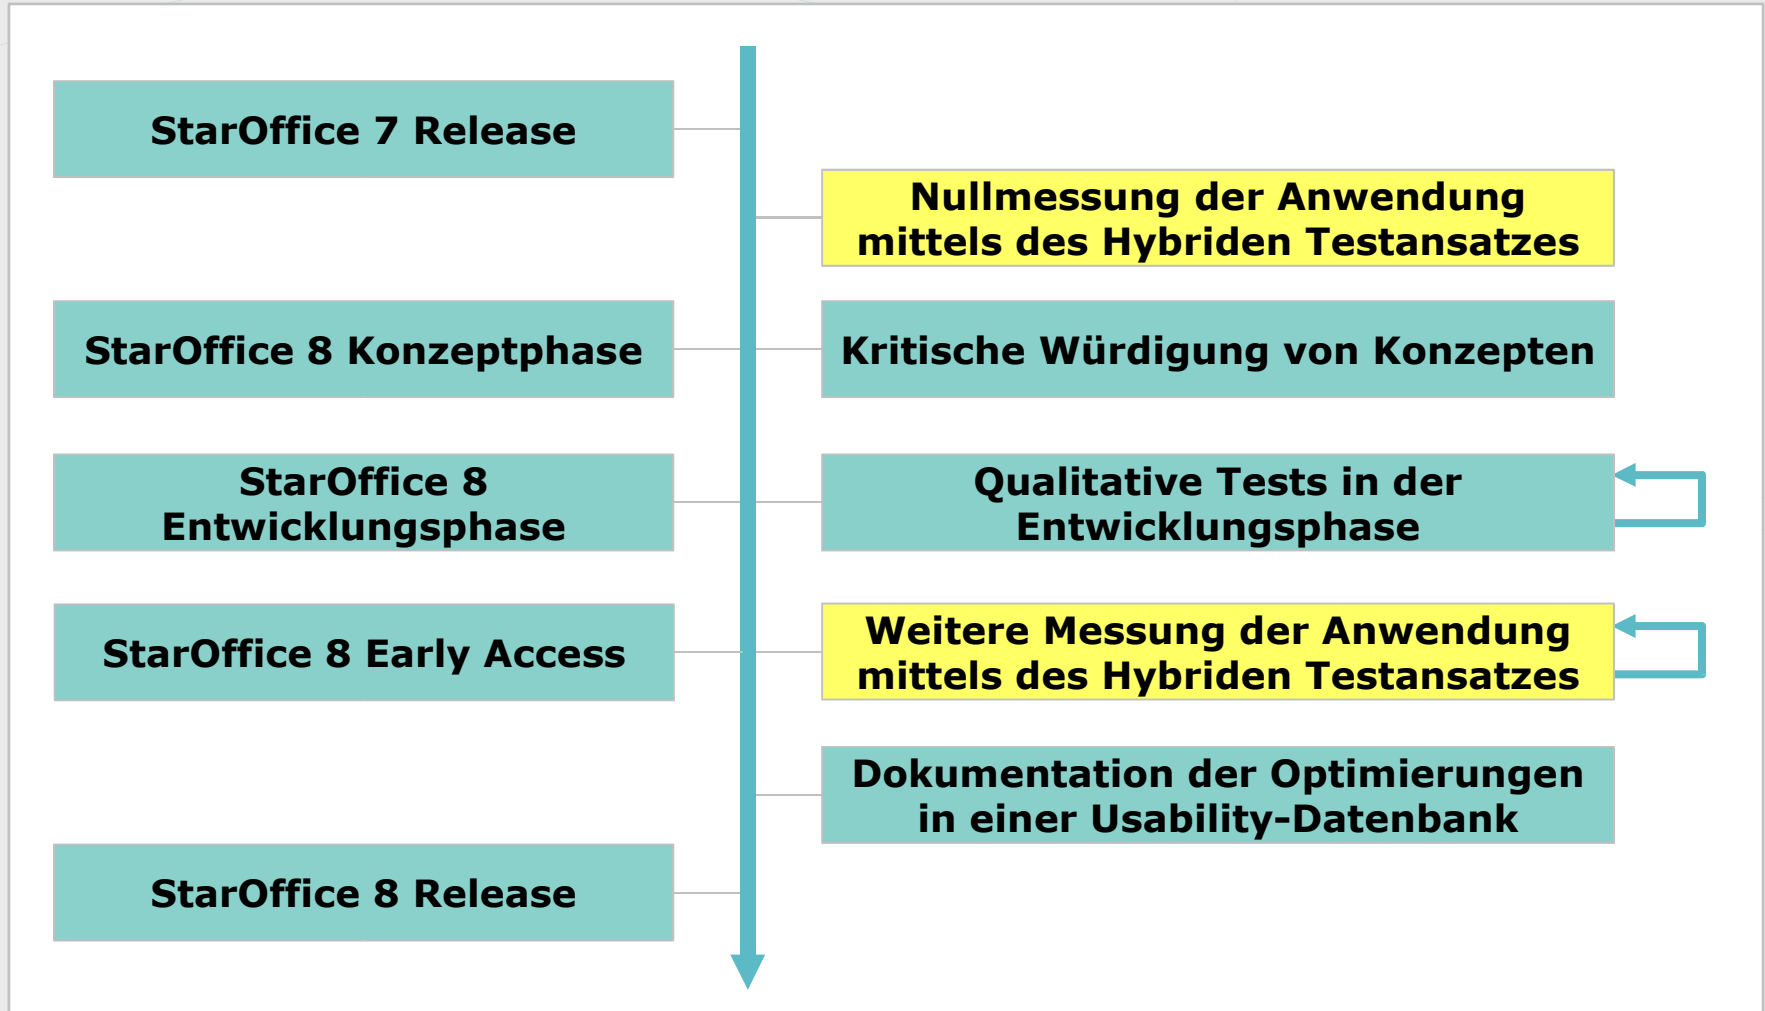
StarOffice 7 Release

Nullmessung der Anwendung mittels des Hybriden Testansatzes

StarOffice 8 Konzeptphase

Kritische Würdigung von Konzepten

StarOffice 8 Entwicklungsphase

Qualitative Tests in der Entwicklungsphase

StarOffice 8 Early Access

Weitere Messung der Anwendung mittels des Hybriden Testansatzes

Dokumentation der Optimierungen in einer Usability-Datenbank

StarOffice 8 Release